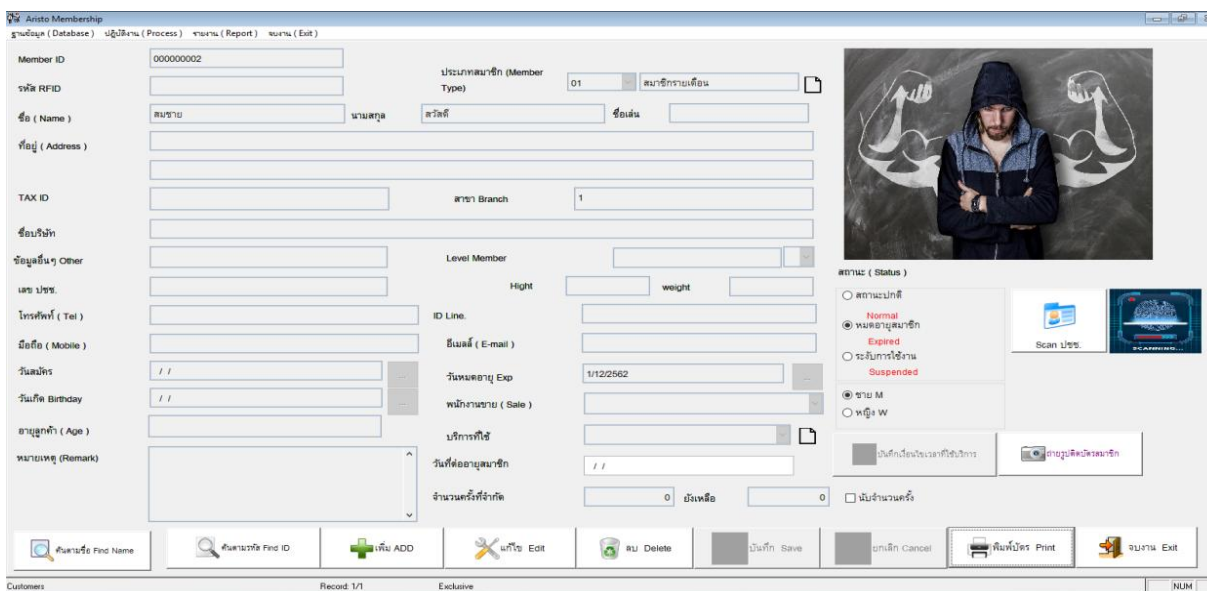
Aristo Membership
ฐานข้อมูล ( Database ) ปฏิบัติงาน ( Process ) รายงาน ( Report ) จบงาน ( Exit )

Member ID 000000002
รหัส RFID
ประเภทสมาชิก (Member Type) 01 สมาชิกรายเดือน
ชื่อ ( Name ) สมชาย นามสกุล สวัสดี ชื่อเล่น
ที่อยู่ ( Address )
TAX ID
สาขา Branch 1
ชื่อบริษัท
ข้อมูลอื่นๆ Other
Level Member
เลข ปชช.
Hight weight
โทรศัพท์ ( Tel )
ID Line.
มือถือ ( Mobile )
อีเมลล์ ( E-mail )
วันสมัคร / /
วันหมดอายุ Exp 1/12/2562
วันเกิด Birthday / /
พนักงานขาย ( Sale )
อายุลูกค้า ( Age )
บริการที่ใช้
หมายเหตุ (Remark)
วันที่ต่ออายุสมาชิก / /
จำนวนครั้งที่จำกัด 0 ยังเหลือ 0
นับจำนวนครั้ง

สถานะ ( Status )
สถานะปกติ
Normal
หมดอายุสมาชิก
Expired
ระงับการใช้งาน
Suspended
Scan ปชช.
ชาย M
หญิง W
บันทึกเงื่อนไขเวลาที่ใช้บริการ
ถ่ายรูปติดบัตรสมาชิก

ค้นตามชื่อ Find Name
ค้นตามรหัส Find ID
เพิ่ม ADD
แก้ไข Edit
ลบ Delete
บันทึก Save
ยกเลิก Cancel
พิมพ์บัตร Print
จบงาน Exit

Customers Record: 1/1 Exclusive NUM